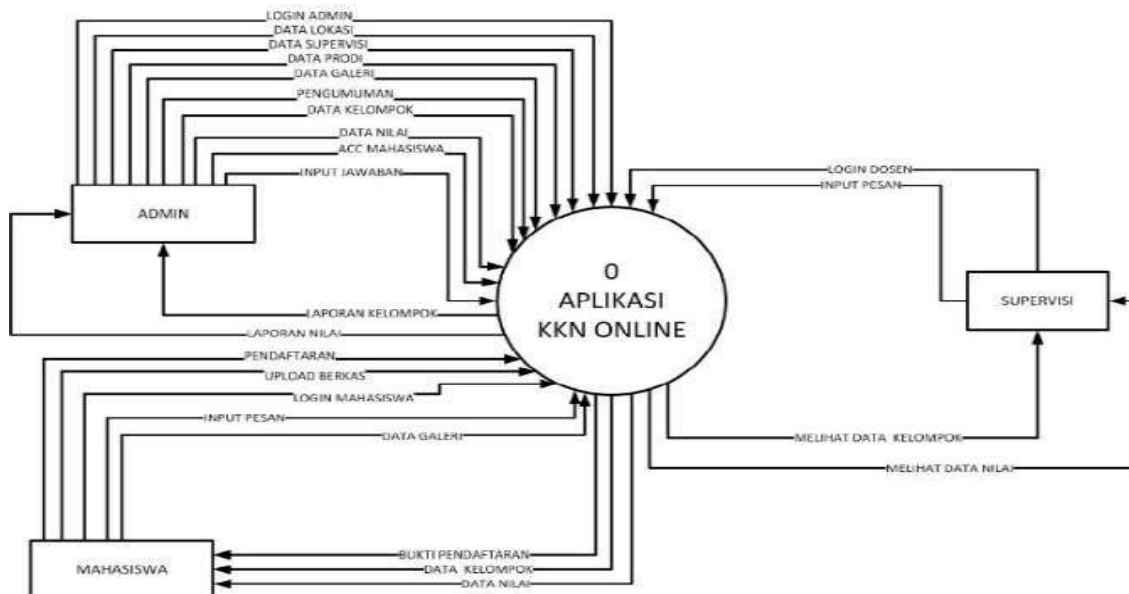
LOGIN ADMIN
DATA LOKASI
DATA SUPERVISI
DATA PRODI
DATA GALERI
PENGUMUMAN
DATA KELOMPOK
DATA NILAI
ACC MAHASISWA
INPUT JAWABAN

ADMIN

LAPORAN KELOMPOK
LAPORAN NILAI

0
APLIKASI
KKN ONLINE

LOGIN DOSEN
INPUT PESAN

SUPERVISI

PENDAFTARAN
UPLOAD BERKAS
LOGIN MAHASISWA
INPUT PESAN
DATA GALERI

MELIHAT DATA KELOMPOK
MELIHAT DATA NILAI

MAHASISWA

BUKTI PENDAFTARAN
DATA KELOMPOK
DATA NILAI